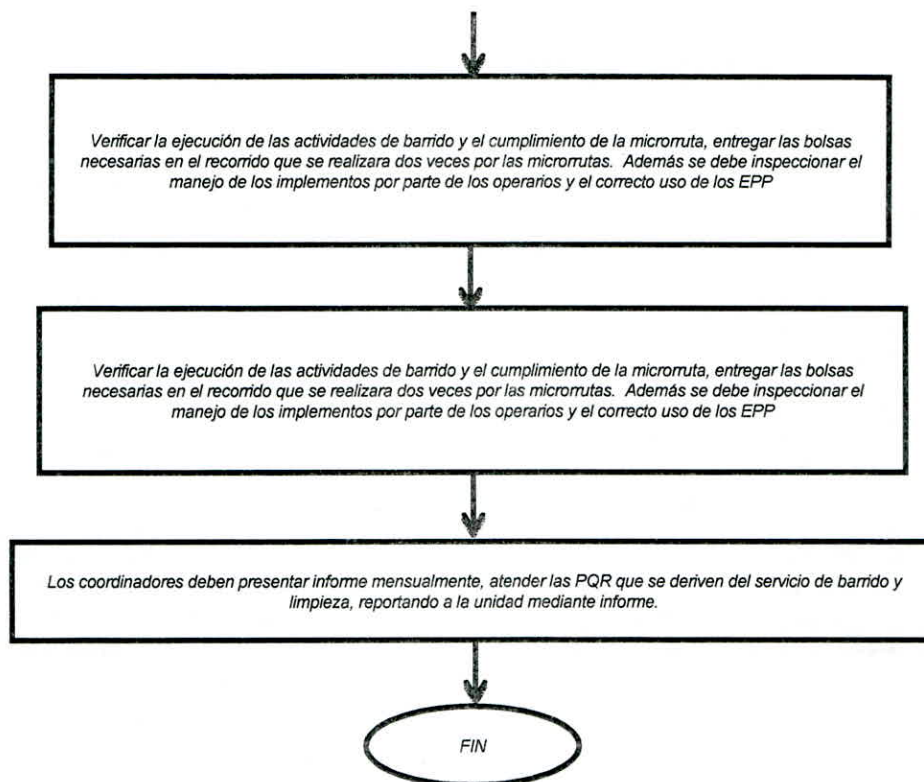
Verificar la ejecución de las actividades de barrido y el cumplimiento de la microrruta, entregar las bolsas necesarias en el recorrido que se realizara dos veces por las microrrutas. Además se debe inspeccionar el manejo de los implementos por parte de los operarios y el correcto uso de los EPP

Verificar la ejecución de las actividades de barrido y el cumplimiento de la microrruta, entregar las bolsas necesarias en el recorrido que se realizara dos veces por las microrrutas. Además se debe inspeccionar el manejo de los implementos por parte de los operarios y el correcto uso de los EPP

Los coordinadores deben presentar informe mensualmente, atender las PQR que se deriven del servicio de barrido y limpieza, reportando a la unidad mediante informe.

FIN